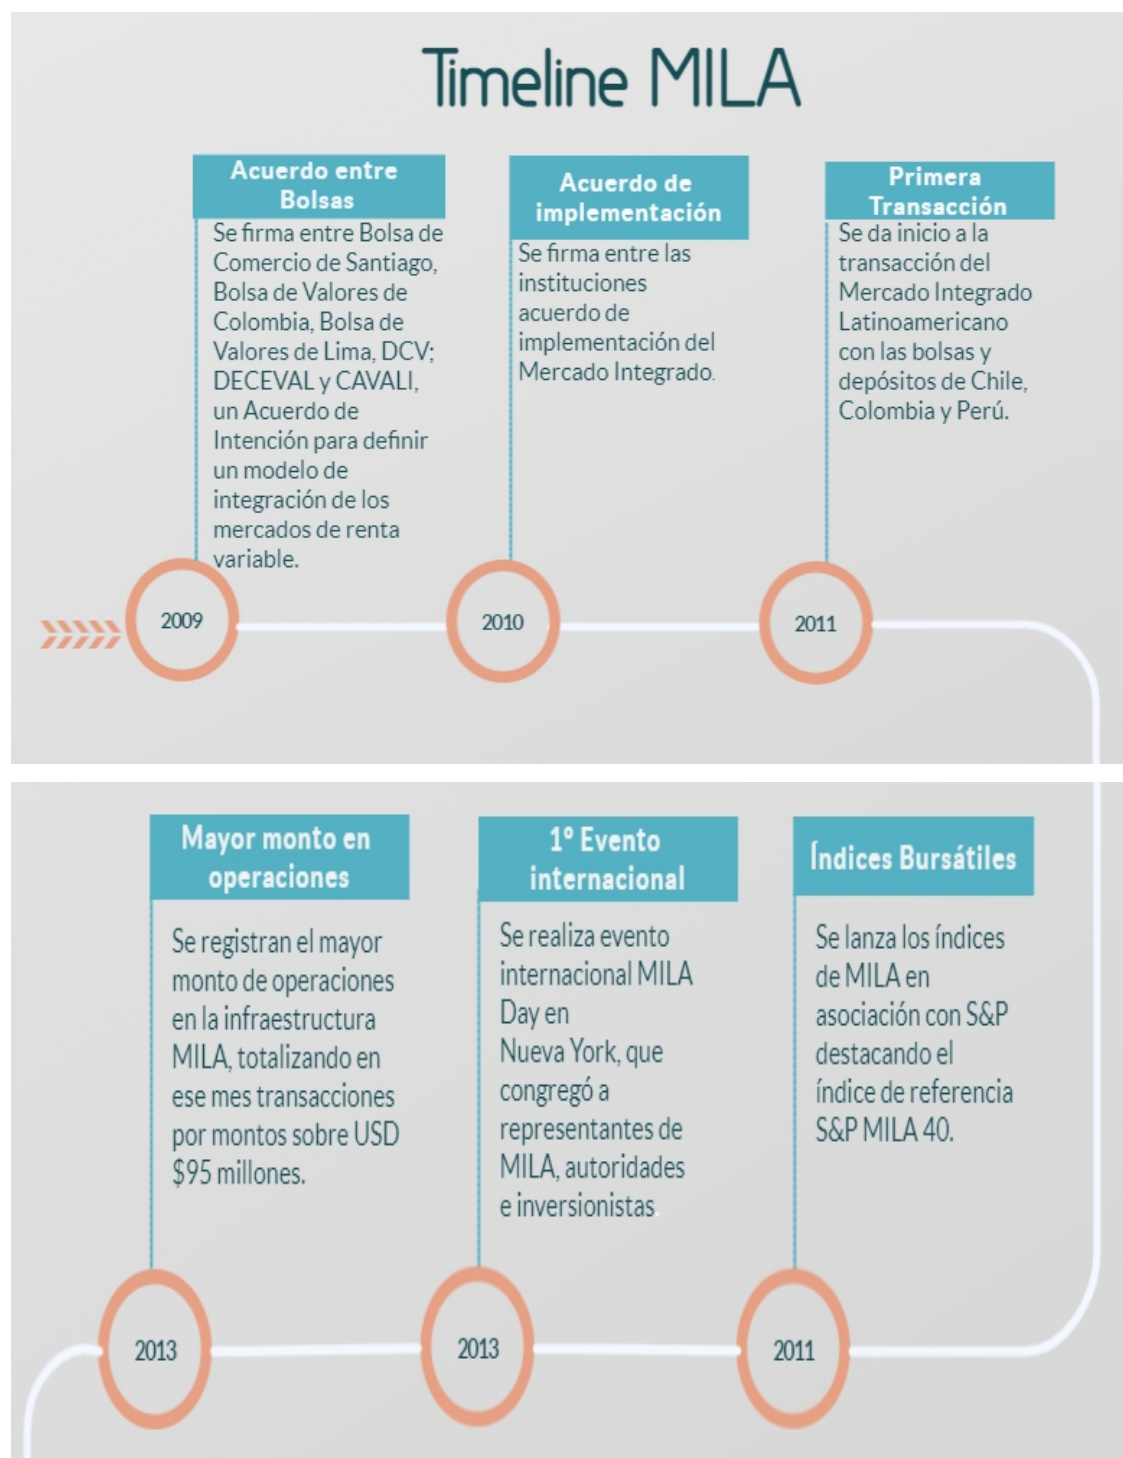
Timeline MILA

Acuerdo entre Bolsas

Se firma entre Bolsa de Comercio de Santiago, Bolsa de Valores de Colombia, Bolsa de Valores de Lima, DCV; DECEVAL y CAVALI, un Acuerdo de Intención para definir un modelo de integración de los mercados de renta variable.

2009

Acuerdo de implementación

Se firma entre las instituciones acuerdo de implementación del Mercado Integrado.

2010

Primera Transacción

Se da inicio a la transacción del Mercado Integrado Latinoamericano con las bolsas y depósitos de Chile, Colombia y Perú.

2011

Mayor monto en operaciones

Se registran el mayor monto de operaciones en la infraestructura MILA, totalizando en ese mes transacciones por montos sobre USD $95 millones.

2013

1° Evento internacional

Se realiza evento internacional MILA Day en Nueva York, que congregó a representantes de MILA, autoridades e inversionistas.

2013

Índices Bursátiles

Se lanza los índices de MILA en asociación con S&P destacando el índice de referencia S&P MILA 40.

2011